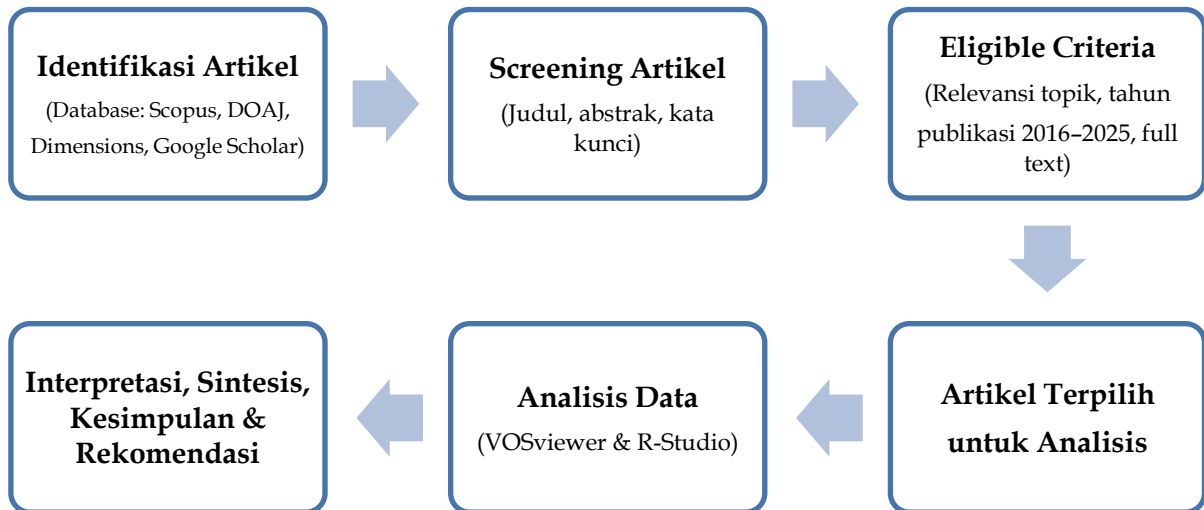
Identifikasi Artikel
(Database: Scopus, DOAJ, Dimensions, Google Scholar)

Screening Artikel
(Judul, abstrak, kata kunci)

Eligible Criteria
(Relevansi topik, tahun publikasi 2016–2025, full text)

Artikel Terpilih untuk Analisis

Analisis Data
(VOSviewer & R-Studio)

Interpretasi, Sintesis, Kesimpulan & Rekomendasi